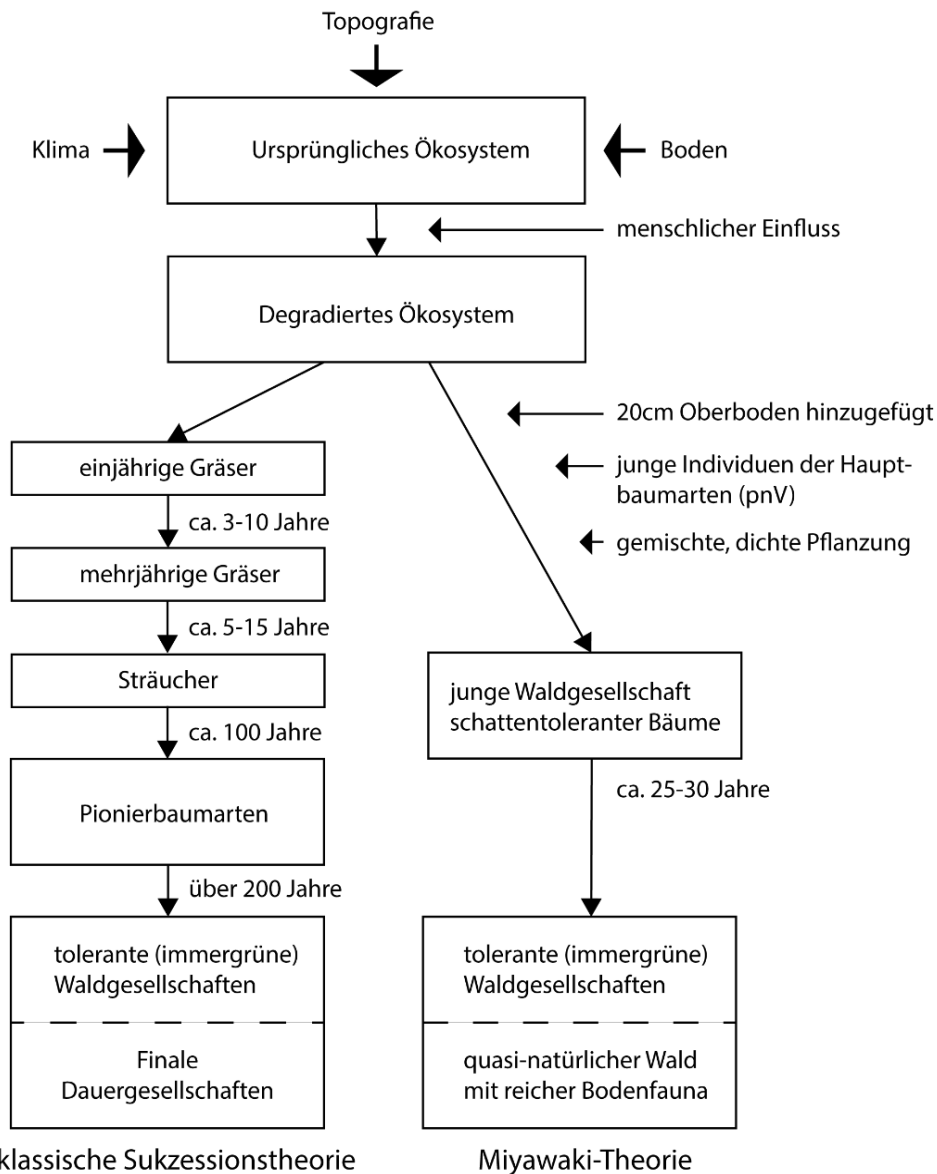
Topografie

Klima

Ursprüngliches Ökosystem

Boden

menschlicher Einfluss

Degradiertes Ökosystem

20cm Oberboden hinzugefügt

junge Individuen der Hauptbaumarten (pnV)

gemischte, dichte Pflanzung

einjährige Gräser

ca. 3-10 Jahre

mehrjährige Gräser

ca. 5-15 Jahre

Sträucher

ca. 100 Jahre

Pionierbaumarten

über 200 Jahre

tolerante (immergrüne) Waldgesellschaften

Finale Dauergesellschaften

klassische Sukzessionstheorie

junge Waldgesellschaft schattentoleranter Bäume

ca. 25-30 Jahre

tolerante (immergrüne) Waldgesellschaften

quasi-natürlicher Wald mit reicher Bodenfauna

Miyawaki-Theorie